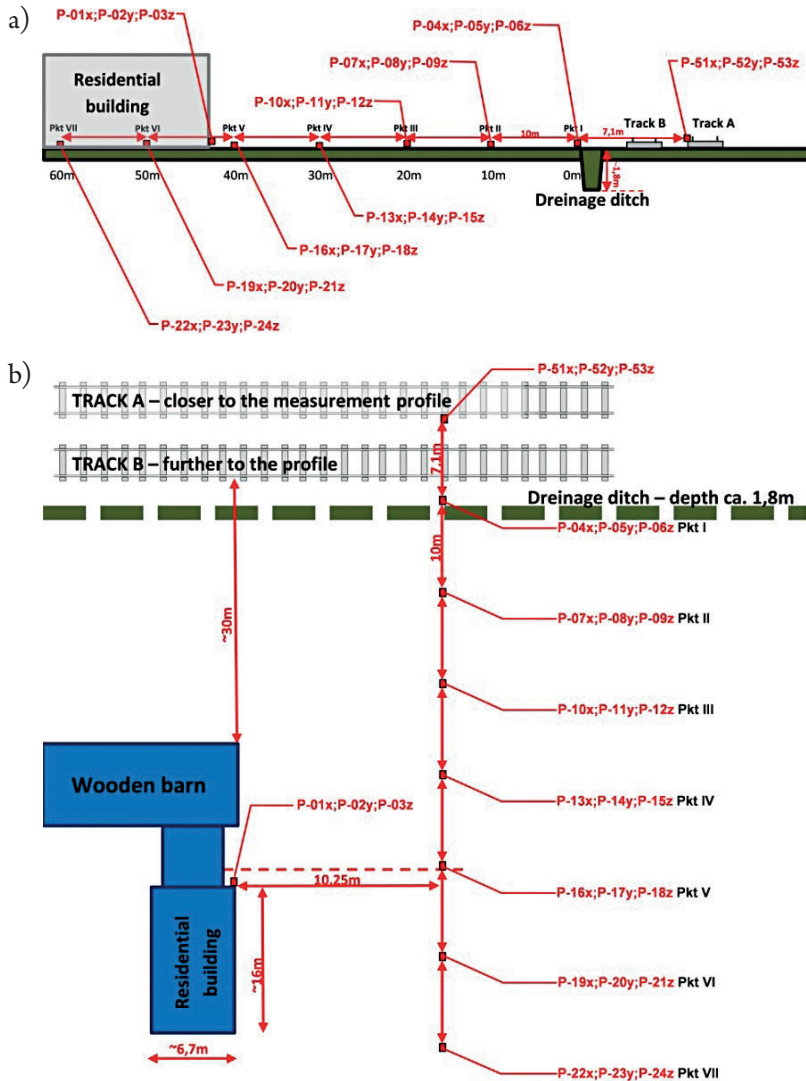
a)

P-01x;P-02y;P-03z

Residential building

P-04x;P-05y;P-06z

P-07x;P-08y;P-09z

P-10x;P-11y;P-12z

P-51x;P-52y;P-53z

Pkt VII Pkt VI Pkt V Pkt IV Pkt III Pkt II 10m Pkt I 7,1m Track B Track A

60m 50m 40m 30m 20m 10m 0m

1,8m

Dreinage ditch

P-13x;P-14y;P-15z

P-16x;P-17y;P-18z

P-19x;P-20y;P-21z

P-22x;P-23y;P-24z

b)

P-51x;P-52y;P-53z

TRACK A – closer to the measurement profile

TRACK B – further to the profile

7,1m

Dreinage ditch – depth ca. 1,8m

P-04x;P-05y;P-06z Pkt I

10m

P-07x;P-08y;P-09z Pkt II

~30m

P-10x;P-11y;P-12z Pkt III

Wooden barn

P-13x;P-14y;P-15z Pkt IV

P-01x;P-02y;P-03z

10,25m

P-16x;P-17y;P-18z Pkt V

Residential building

~16m

P-19x;P-20y;P-21z Pkt VI

~6,7m

P-22x;P-23y;P-24z Pkt VII